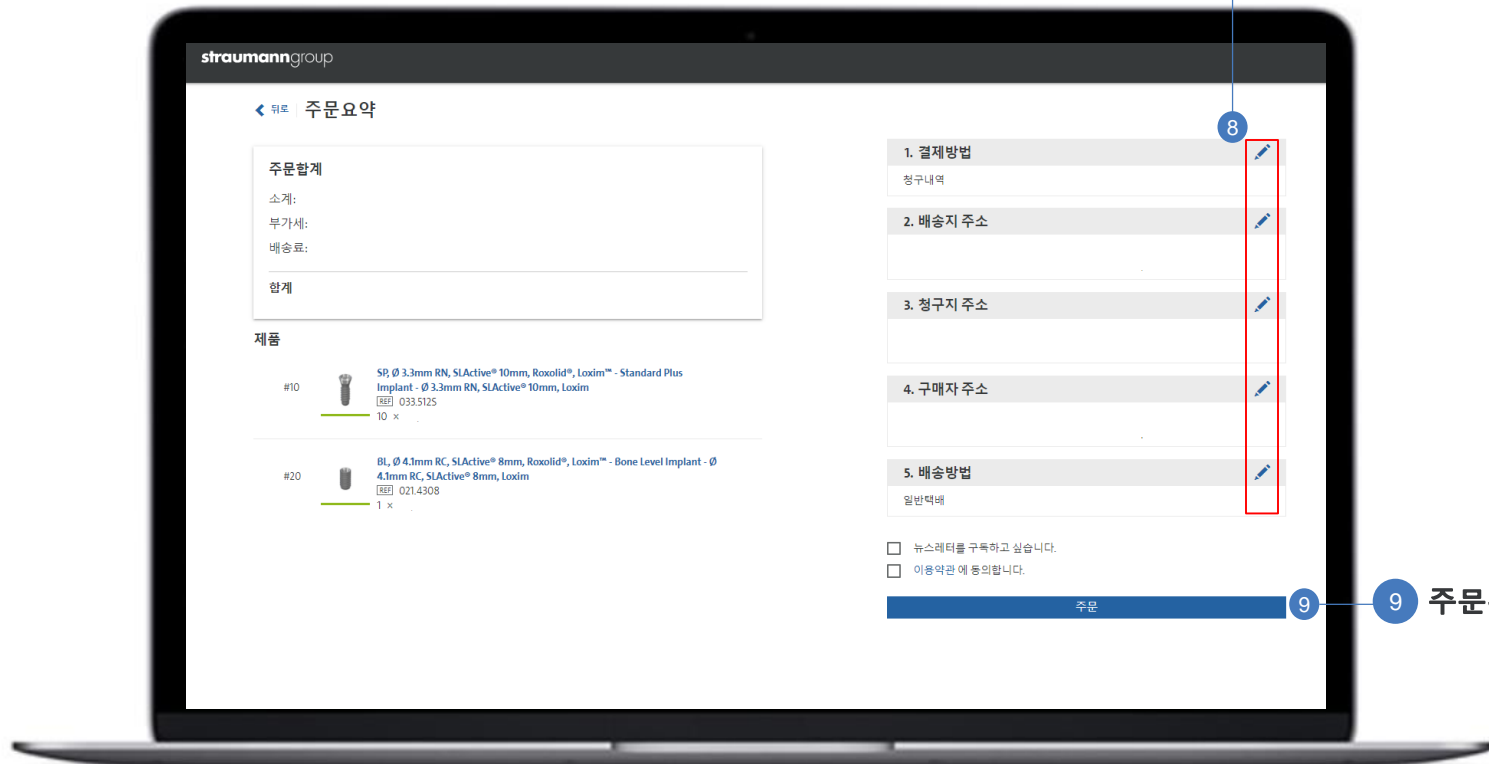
straumanngroup

뒤로 주문요약

주문합계

소계:

부가세:

배송료:

합계

제품

#10 SP, Ø 3.3mm RN, SLActive® 10mm, Roxolid®, Loxim™ - Standard Plus Implant - Ø 3.3mm RN, SLActive® 10mm, Loxim
REF 033.512S
10 ×

#20 BL, Ø 4.1mm RC, SLActive® 8mm, Roxolid®, Loxim™ - Bone Level Implant - Ø 4.1mm RC, SLActive® 8mm, Loxim
REF 021.4308
1 ×

8

1. 결제방법

청구내역

2. 배송지 주소

3. 청구지 주소

4. 구매자 주소

5. 배송방법

일반택배

뉴스레터를 구독하고 싶습니다.

이용약관 에 동의합니다.

주문

9

9 주문